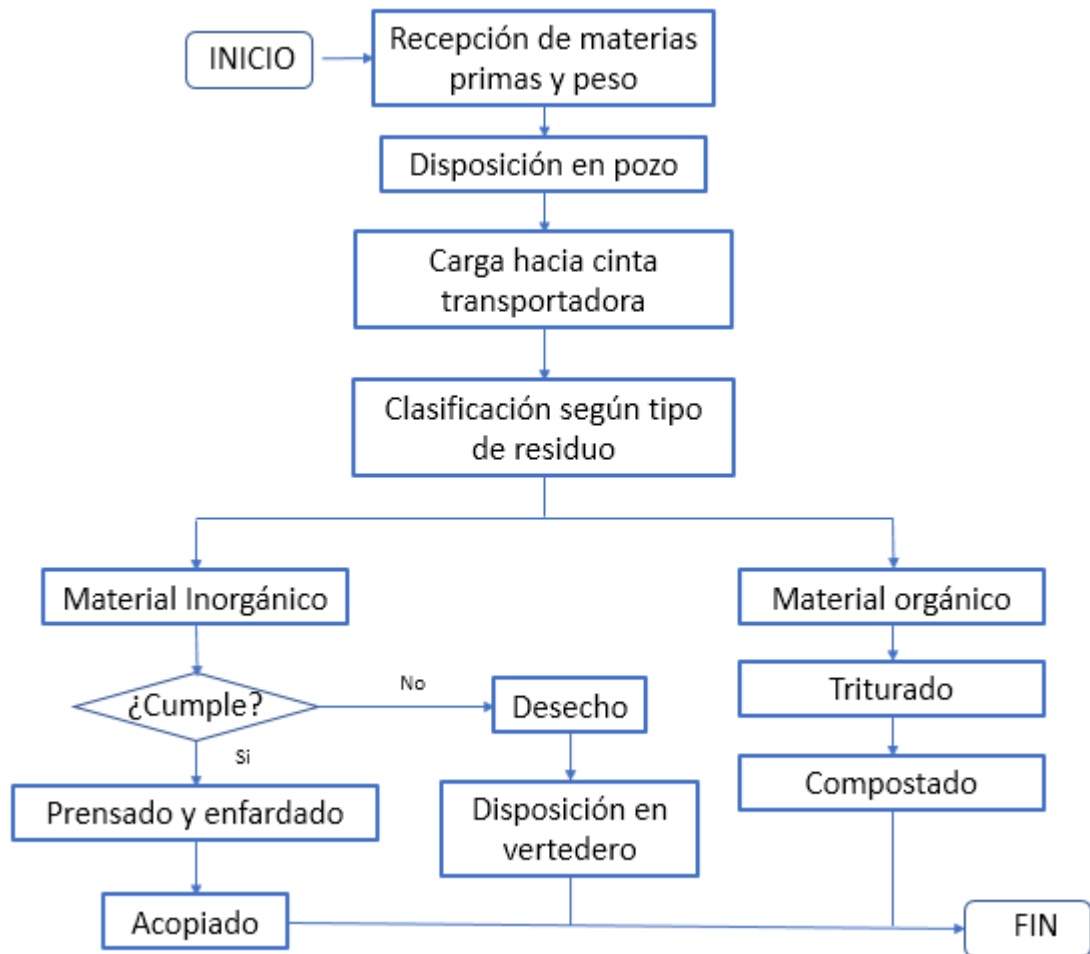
INICIO

Recepción de materias primas y peso

Disposición en pozo

Carga hacia cinta transportadora

Clasificación según tipo de residuo

Material Inorgánico

Material orgánico

¿Cumple?

No

Desecho

Triturado

Si

Prensado y enfardado

Disposición en vertedero

Compostado

Acopiado

FIN